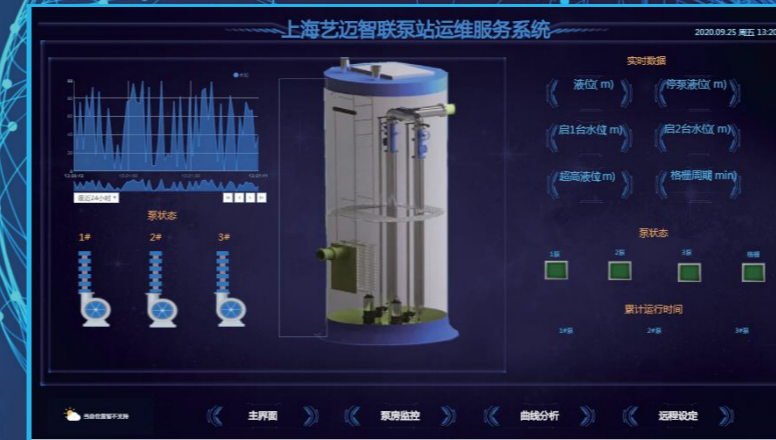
上海艺迈智联泵站运维服务系统

2020.09.25 周五 13:20

80
60
40
20
0

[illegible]

最近24小时

泵状态

1#
2#
3#

实时数据

液位( m)
停泵液位( m)
启1台水位( m)
启2台水位( m)
超高液位( m)
格栅周期( min)

泵状态

1泵
2泵
3泵
格栅

累计运行时间

1#泵
2#泵
3#泵

当前位置暂不支持

主界面
泵房监控
曲线分析
远程设定